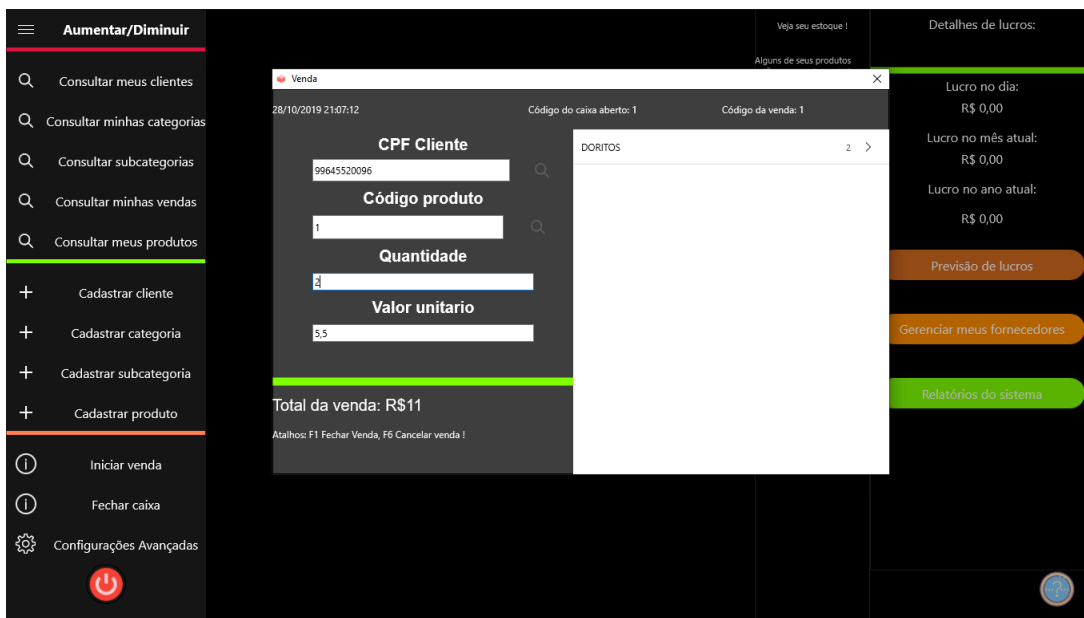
Aumentar/Diminuir

Consultar meus clientes

Consultar minhas categorias

Consultar subcategorias

Consultar minhas vendas

Consultar meus produtos

Cadastrar cliente

Cadastrar categoria

Cadastrar subcategoria

Cadastrar produto

Iniciar venda

Fechar caixa

Configurações Avançadas

Veja seu estoque !

Alguns de seus produtos

Detalhes de lucros:

Lucro no dia:
R$ 0,00

Lucro no mês atual:
R$ 0,00

Lucro no ano atual:
R$ 0,00

Previsão de lucros

Gerenciar meus fornecedores

Relatórios do sistema

Venda

28/10/2019 21:07:12

Código do caixa aberto: 1

Código da venda: 1

CPF Cliente

99645520096

Código produto

1

Quantidade

2

Valor unitario

5,5

Total da venda: R$11

Atalhos: F1 Fechar Venda, F6 Cancelar venda !

DORITOS 2